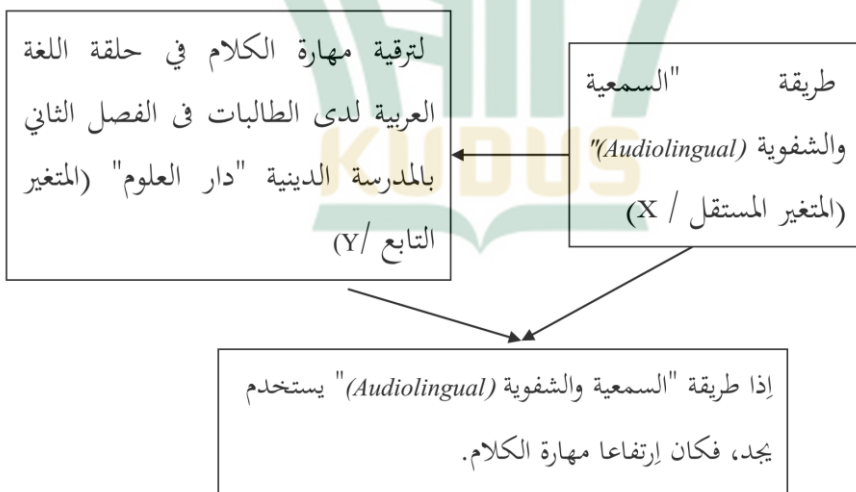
طريقة "السمعية والشفوية (Audiolingual)" (المتغير المستقل / X)

لترقية مهارة الكلام في حلقة اللغة العربية لدى الطالبات فى الفصل الثاني بالمدرسة الدينية "دار العلوم" (المتغير التابع /Y)

KUDUS

إذا طريقة "السمعية والشفوية (Audiolingual)" يستخدم يجد، فكان اِرتفاعا مهارة الكلام.